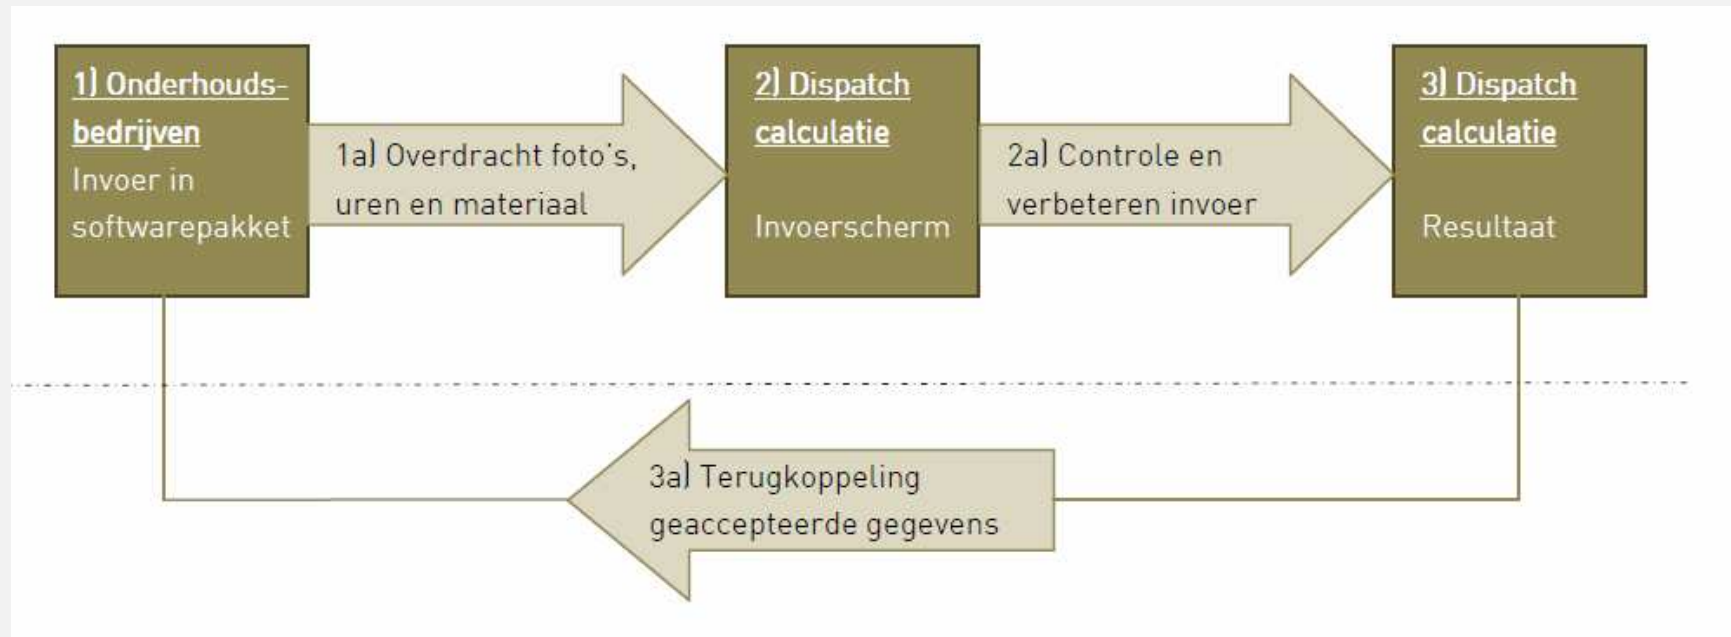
1) Onderhouds-bedrijven
Invoer in softwarepakket

1a) Overdracht foto's, uren en materiaal

2) Dispatch calculatie

Invoerscherm

2a) Controle en verbeteren invoer

3) Dispatch calculatie

Resultaat

3a) Terugkoppeling geaccepteerde gegevens